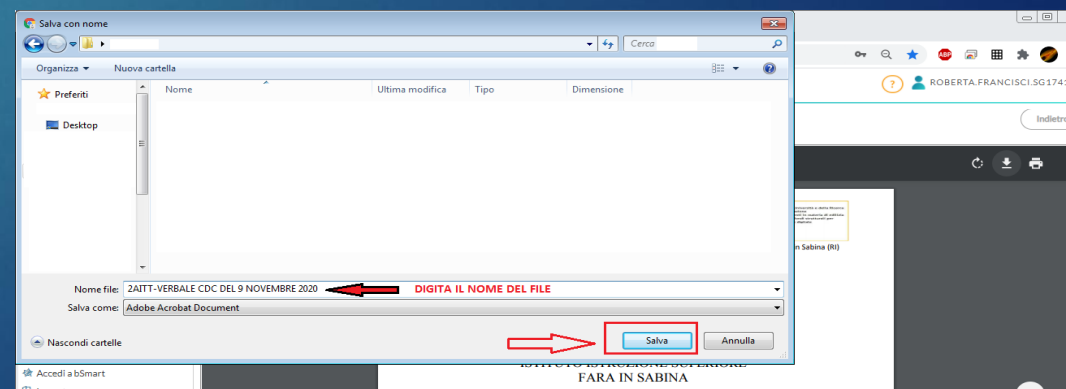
Salva con nome

Cerca

Organizza ▾ Nuova cartella

Preferiti

Desktop

Nome | Ultima modifica | Tipo | Dimensione

Nome file: 2AITT-VERBALE CDC DEL 9 NOVEMBRE 2020

DIGITA IL NOME DEL FILE

Salva come: Adobe Acrobat Document

Nascondi cartelle

Salva

Annulla

ABP

?

ROBERTA.FRANCISCI.SG1741

Indietr

n Sabina (RI)

ISTITUTO ISTRUZIONE SUPERIORE
FARA IN SABINA

Accedi a bSmart